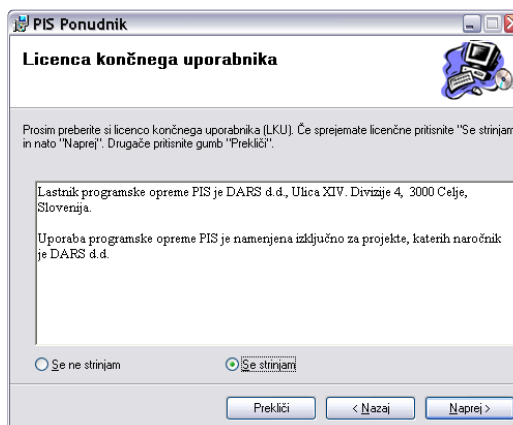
PIS Ponudnik

Licenca končnega uporabnika

Prosim preberite si licenco končnega uporabnika (LKU). Če sprejemate licenčne pritisnite "Se strinjam" in nato "Naprej". Drugače pritisnite gumb "Prekliči".

Lastnik programske opreme PIS je DARS d.d., Ulica XIV. Divizije 4, 3000 Celje, Slovenija.

Uporaba programske opreme PIS je namenjena izključno za projekte, katerih naročnik je DARS d.d.

Se ne strinjam

Se strinjam

Prekliči

< Nazaj

Naprej >